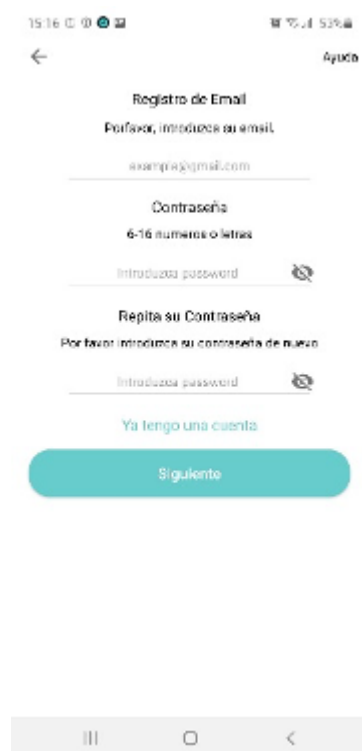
15:16 53%

Ayuda

Registro de Email

Porfavor, introduzca su email.

example@gmail.com

Contraseña

6-16 numeros o letras

Introduzca password

Repita su Contraseña

Por favor introduzca su contraseña de nuevo

Introduzca password

Ya tengo una cuenta

Siguiente